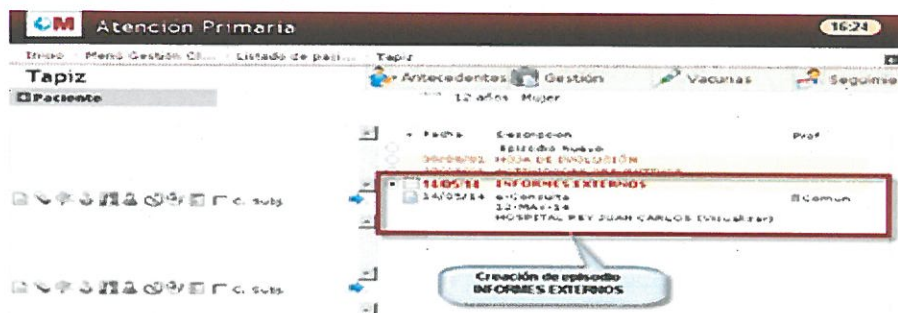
CM Atencion Primaria

16:24

Inicio · Menú Gestión Cl... · Listado de paci... · Tapiz

Tapiz

Paciente

Antecedentes Gestión Vacunas Seguimie

12 años Mujer

Fecha Descripcion Prof

Episodio Nuevo

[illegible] HOJA DE EVOLUCIÓN

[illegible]

14/05/14 INFORMES EXTERNOS

14/05/14 e-Consulta 12-MAY-14 HOSPITAL REY JUAN CARLOS (Visualizar) Comun

C. Subj.

C. Subj.

Creación de episodio INFORMES EXTERNOS